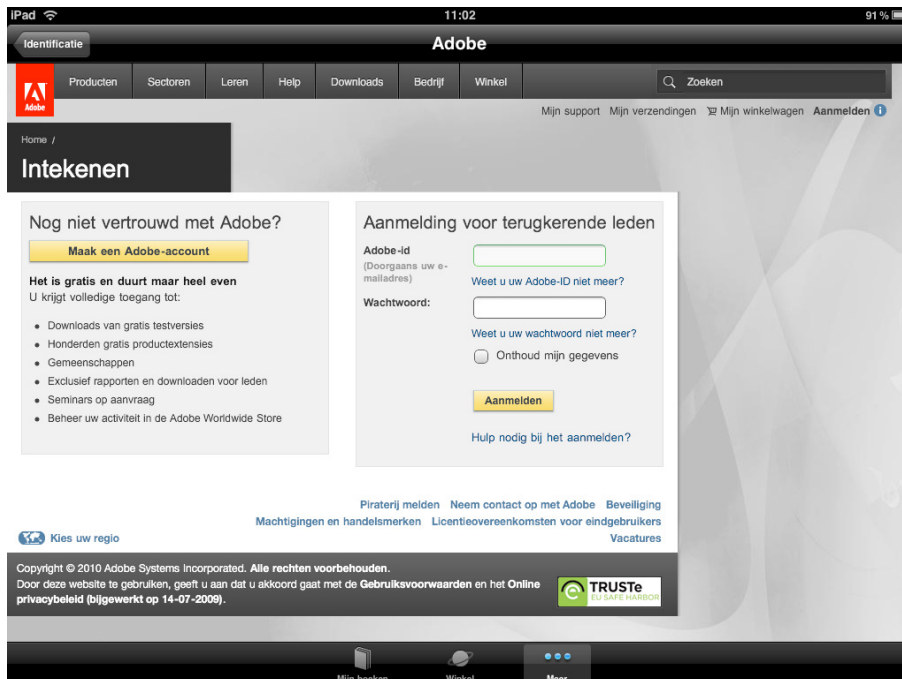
iPad 11:02 91 %

Identificatie

Adobe

Adobe

Producten Sectoren Leren Help Downloads Bedrijf Winkel Zoeken

Mijn support Mijn verzendingen Mijn winkelwagen Aanmelden

Home /

Intekenen

Nog niet vertrouwd met Adobe?

Maak een Adobe-account

Het is gratis en duurt maar heel even
U krijgt volledige toegang tot:

- Downloads van gratis testversies
- Honderden gratis productextensies
- Gemeenschappen
- Exclusief rapporten en downloaden voor leden
- Seminars op aanvraag
- Beheer uw activiteit in de Adobe Worldwide Store

Aanmelding voor terugkerende leden

Adobe-id
(Doorgaans uw e-mailadres)

Weet u uw Adobe-ID niet meer?

Wachtwoord:

Weet u uw wachtwoord niet meer?

Onthoud mijn gegevens

Aanmelden

Hulp nodig bij het aanmelden?

Piraterij melden Neem contact op met Adobe Beveiliging
Machtigingen en handelsmerken Licentieovereenkomsten voor eindgebruikers
Vacatures

Kies uw regio

Copyright © 2010 Adobe Systems Incorporated. Alle rechten voorbehouden.
Door deze website te gebruiken, geeft u aan dat u akkoord gaat met de Gebruiksvoorwaarden en het Online privacybeleid (bijgewerkt op 14-07-2009).

TRUSTe EU SAFE HARBOR

Mijn boeken Winkel Meer